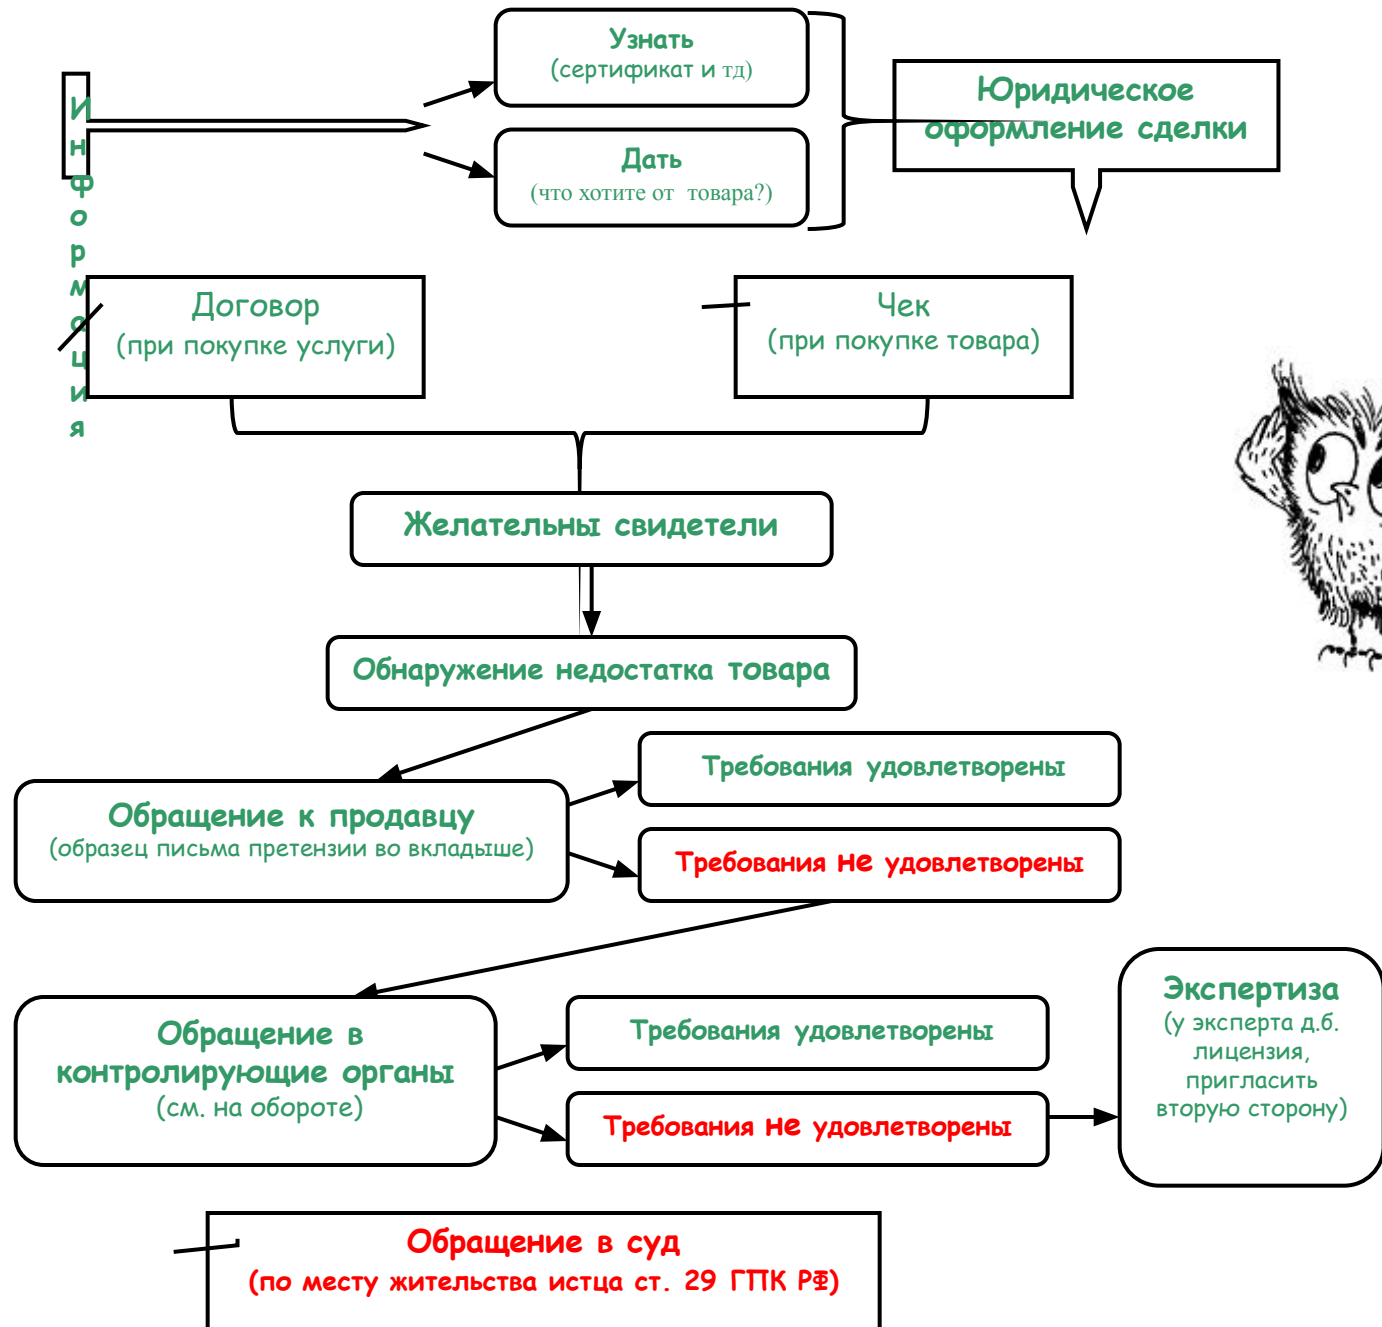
Информация

Узнать
(сертификат и тд)

Дать
(что хотите от товара?)

Юридическое оформление сделки

Договор
(при покупке услуги)

Чек
(при покупке товара)

Желательны свидетели

Обнаружение недостатка товара

Обращение к продавцу
(образец письма претензии во вкладыше)

Требования удовлетворены

Требования не удовлетворены

Обращение в контролирующие органы
(см. на обороте)

Требования удовлетворены

Требования не удовлетворены

Экспертиза
(у эксперта д.б. лицензия, пригласить вторую сторону)

Обращение в суд
(по месту жительства истца ст. 29 ГПК РФ)